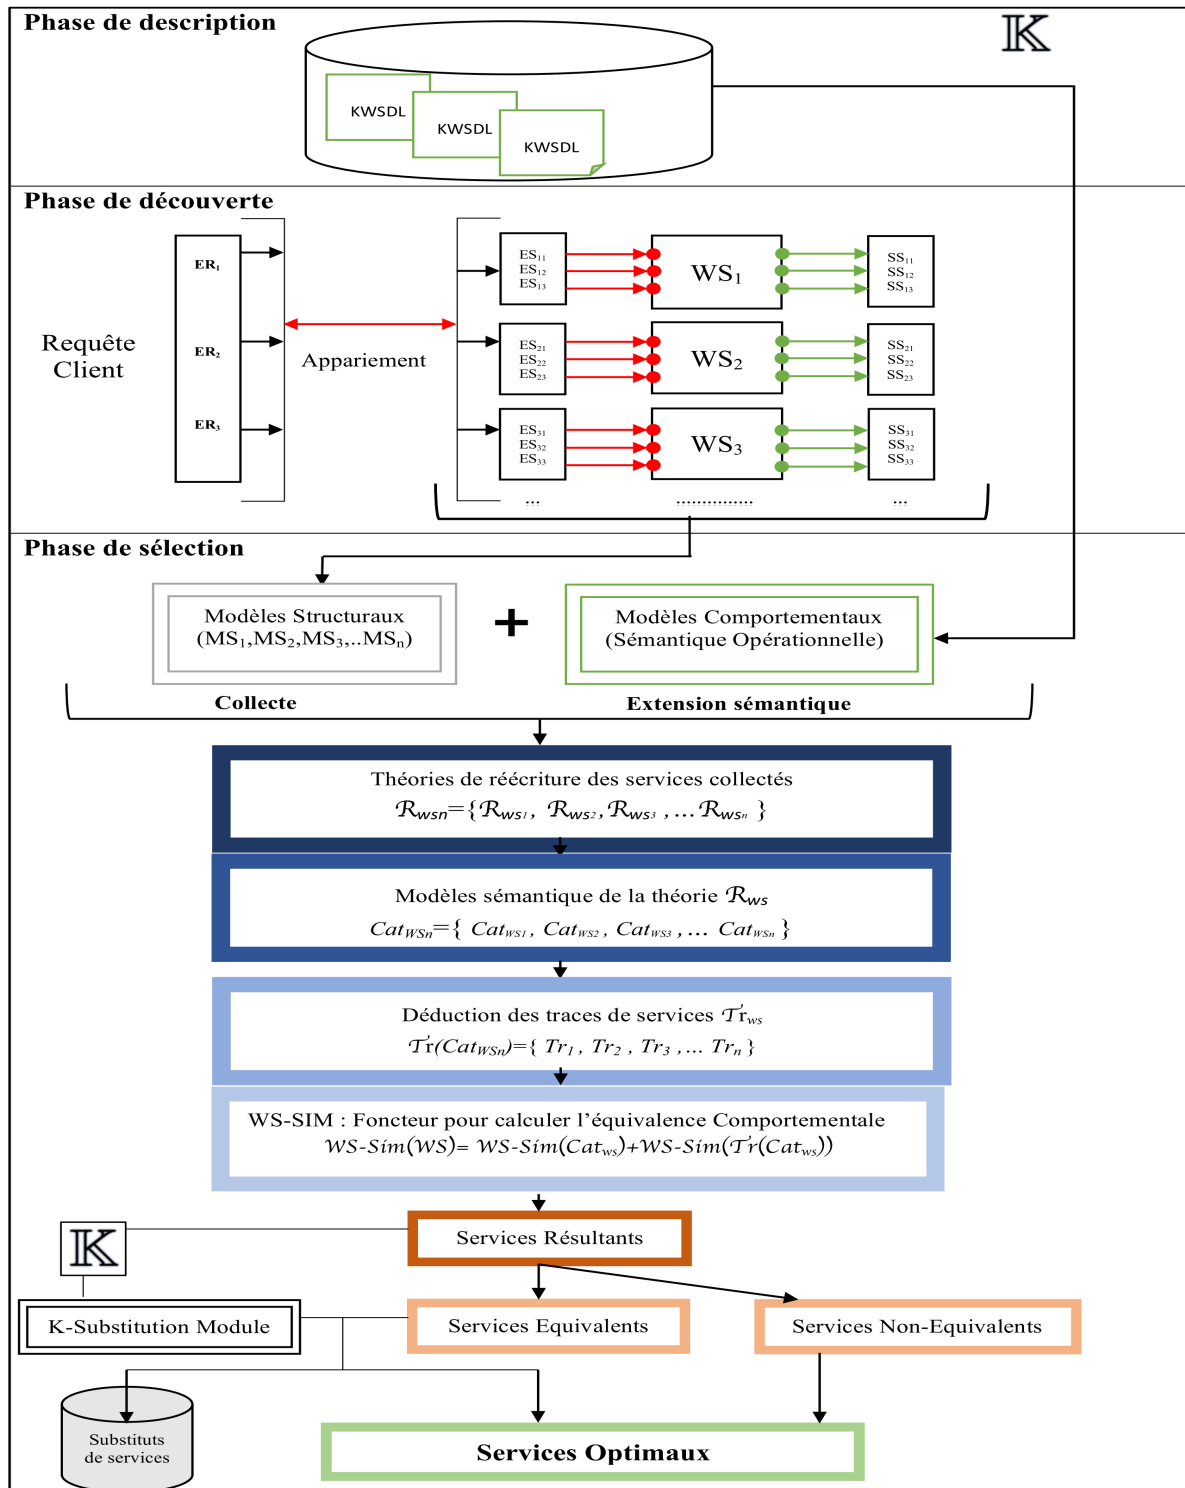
Phase de description

$\mathbb{K}$

KWSDL
KWSDL
KWSDL

Phase de découverte

Requête Client

$ER_1$
$ER_2$
$ER_3$

Appariement

$ES_{11}$
$ES_{12}$
$ES_{13}$

$WS_1$

$SS_{11}$
$SS_{12}$
$SS_{13}$

$ES_{21}$
$ES_{22}$
$ES_{23}$

$WS_2$

$SS_{21}$
$SS_{22}$
$SS_{23}$

$ES_{31}$
$ES_{32}$
$ES_{33}$

$WS_3$

$SS_{31}$
$SS_{32}$
$SS_{33}$

... ............... ...

Phase de sélection

Modèles Structuraux ($MS_1$,$MS_2$,$MS_3$,..$MS_n$)

+

Modèles Comportementaux (Sémantique Opérationnelle)

Collecte

Extension sémantique

Théories de réécriture des services collectés
$\mathcal{R}_{wsn}=\{\mathcal{R}_{ws1}, \mathcal{R}_{ws2}, \mathcal{R}_{ws3}, \ldots \mathcal{R}_{wsn}\}$

Modèles sémantique de la théorie $\mathcal{R}_{ws}$
$Cat_{WSn}=\{ Cat_{WS1}, Cat_{WS2}, Cat_{WS3}, \ldots Cat_{WSn}\}$

Déduction des traces de services $\mathcal{T}r_{ws}$
$\mathcal{T}r(Cat_{WSn})=\{ Tr_1, Tr_2, Tr_3, \ldots Tr_n\}$

WS-SIM : Foncteur pour calculer l’équivalence Comportementale
$WS\text{-}Sim(WS)= WS\text{-}Sim(Cat_{ws})+WS\text{-}Sim(\mathcal{T}r(Cat_{ws}))$

$\mathbb{K}$

Services Résultants

K-Substitution Module

Services Equivalents

Services Non-Equivalents

Substituts de services

Services Optimaux